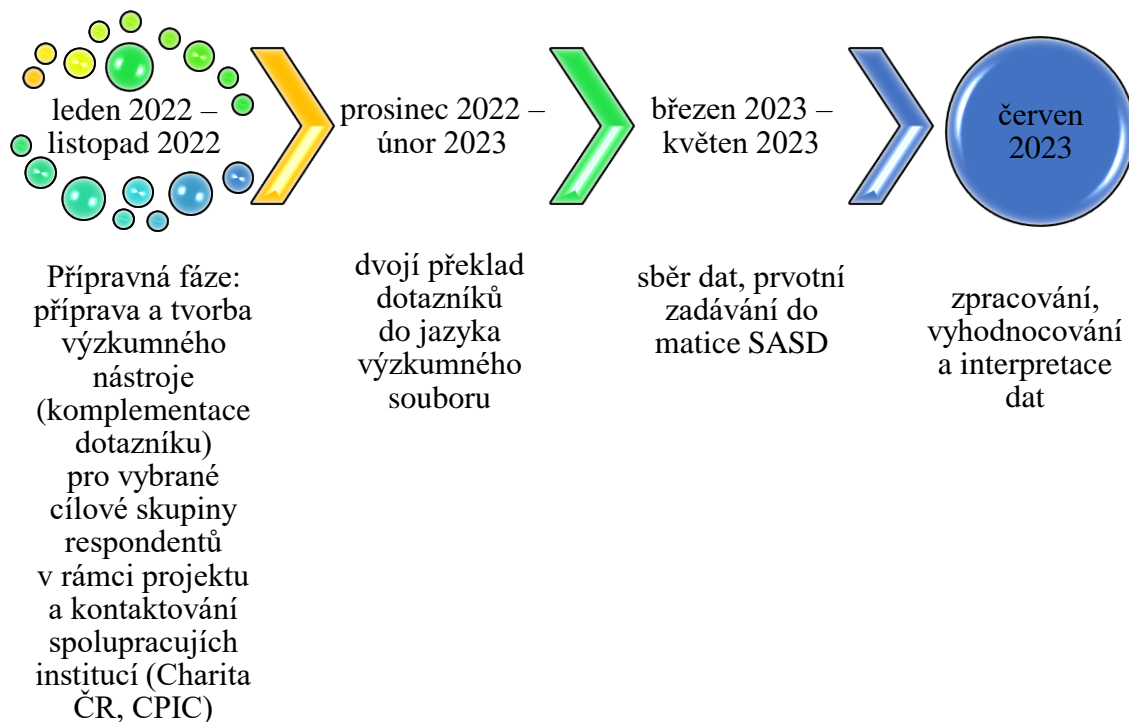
leden 2022 – listopad 2022

prosinec 2022 – únor 2023

březen 2023 – květen 2023

červen 2023

Přípravná fáze: příprava a tvorba výzkumného nástroje (komplementace dotazníku) pro vybrané cílové skupiny respondentů v rámci projektu a kontaktování spolupracujích institucí (Charita ČR, CPIC)

dvojí překlad dotazníků do jazyka výzkumného souboru

sběr dat, prvotní zadávání do matice SASD

zpracování, vyhodnocování a interpretace dat